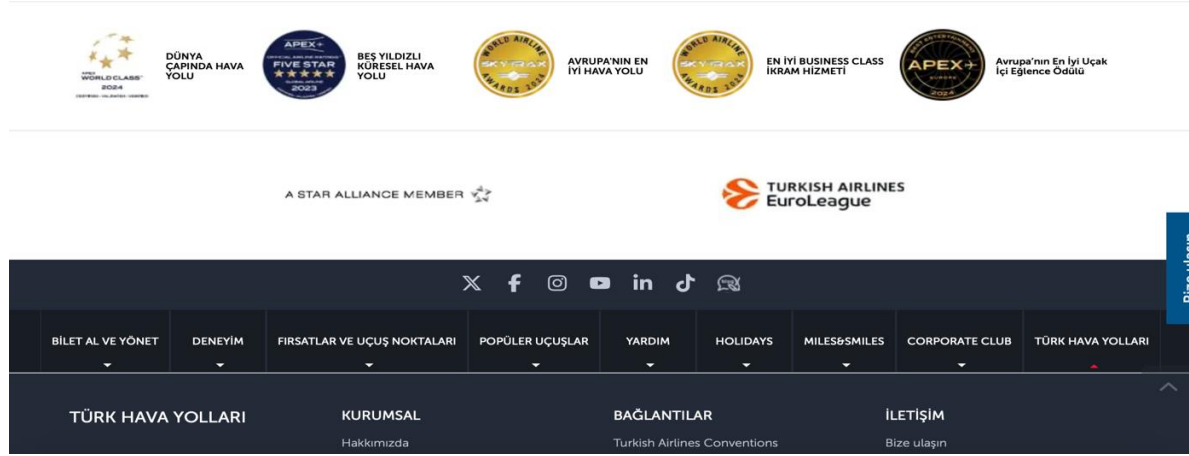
APEX WORLD CLASS 2024

DÜNYA ÇAPINDA HAVA YOLU

APEX OFFICIAL AIRLINE RATINGS FIVE STAR GLOBAL AIRLINE 2023

BEŞ YILDIZLI KÜRESEL HAVA YOLU

WORLD AIRLINE SKYTRAX AWARDS 2024

AVRUPA'NIN EN İYİ HAVA YOLU

WORLD AIRLINE SKYTRAX AWARDS 2024

EN İYİ BUSINESS CLASS İKRAM HİZMETİ

BEST ENTERTAINMENT APEX EUROPE 2024

Avrupa'nın En İyi Uçak İçi Eğlence Ödülü

A STAR ALLIANCE MEMBER

TURKISH AIRLINES EuroLeague

Bize ulaşın

BİLET AL VE YÖNET | DENEYİM | FIRSATLAR VE UÇUŞ NOKTALARI | POPÜLER UÇUŞLAR | YARDIM | HOLIDAYS | MILES&SMILES | CORPORATE CLUB | TÜRK HAVA YOLLARI

TÜRK HAVA YOLLARI

KURUMSAL
Hakkımızda

BAĞLANTILAR
Turkish Airlines Conventions

İLETİŞİM
Bize ulaşın